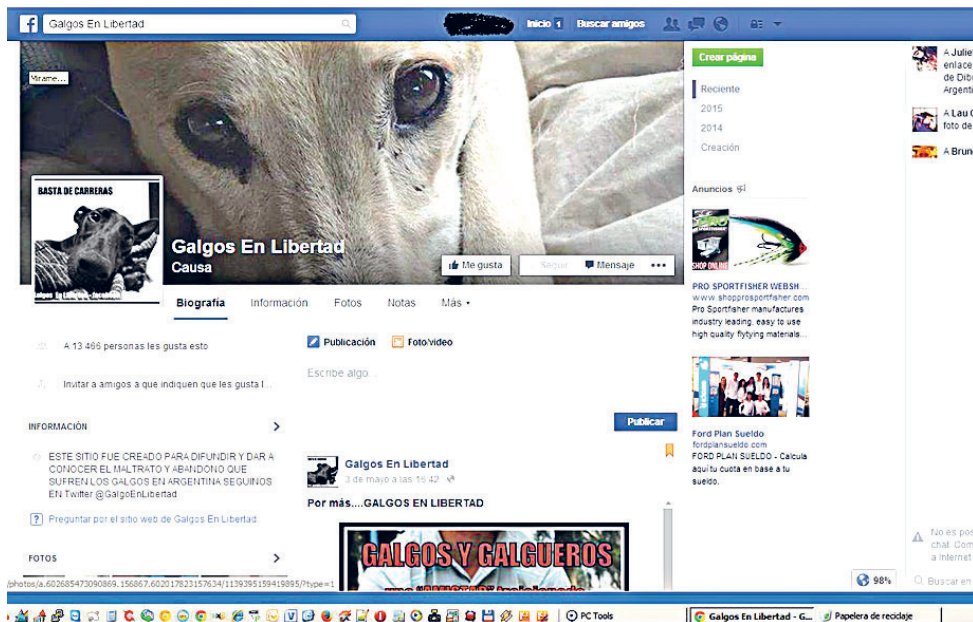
Galgos En Libertad

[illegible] Inicio 1 Buscar amigos

Mirame...

BASTA DE CARRERAS

Galgos En Libertad
Causa

Me gusta Seguir Mensaje •••

Biografía Información Fotos Notas Más

A 13 466 personas les gusta esto

Invitar a amigos a que indiquen que les gusta l...

INFORMACIÓN

ESTE SITIO FUE CREADO PARA DIFUNDIR Y DAR A CONOCER EL MALTRATO Y ABANDONO QUE SUFREN LOS GALGOS EN ARGENTINA SEGUINOS EN Twitter @GalgoEnLibertad

Preguntar por el sitio web de Galgos En Libertad.

FOTOS

Publicación Foto/video

Escribe algo...

Publicar

Galgos En Libertad
3 de mayo a las 16:42

Por más....GALGOS EN LIBERTAD

GALGOS Y GALGUEROS

Crear página

Reciente
2015
2014
Creación

Anuncios

PRO SPORTFISHER WEBSH...
www.shopprosportfisher.com
Pro Sportfisher manufactures industry leading, easy to use high quality flytying materials...

Ford Plan Sueldo
fordplansueldo.com
FORD PLAN SUELDO - Calcula aquí tu cuota en base a tu sueldo.

A Julie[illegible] enlace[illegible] de Dib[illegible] Argent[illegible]

A Lau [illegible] foto de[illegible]

A Brun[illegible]

No es po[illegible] chat. Com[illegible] a Internet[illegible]

Buscar en

98%

/photos/a.602685473090869.156867.602017823157634/1139395159419895/?type=1

PC Tools

Galgos En Libertad - G...

Papelera de reciclaje